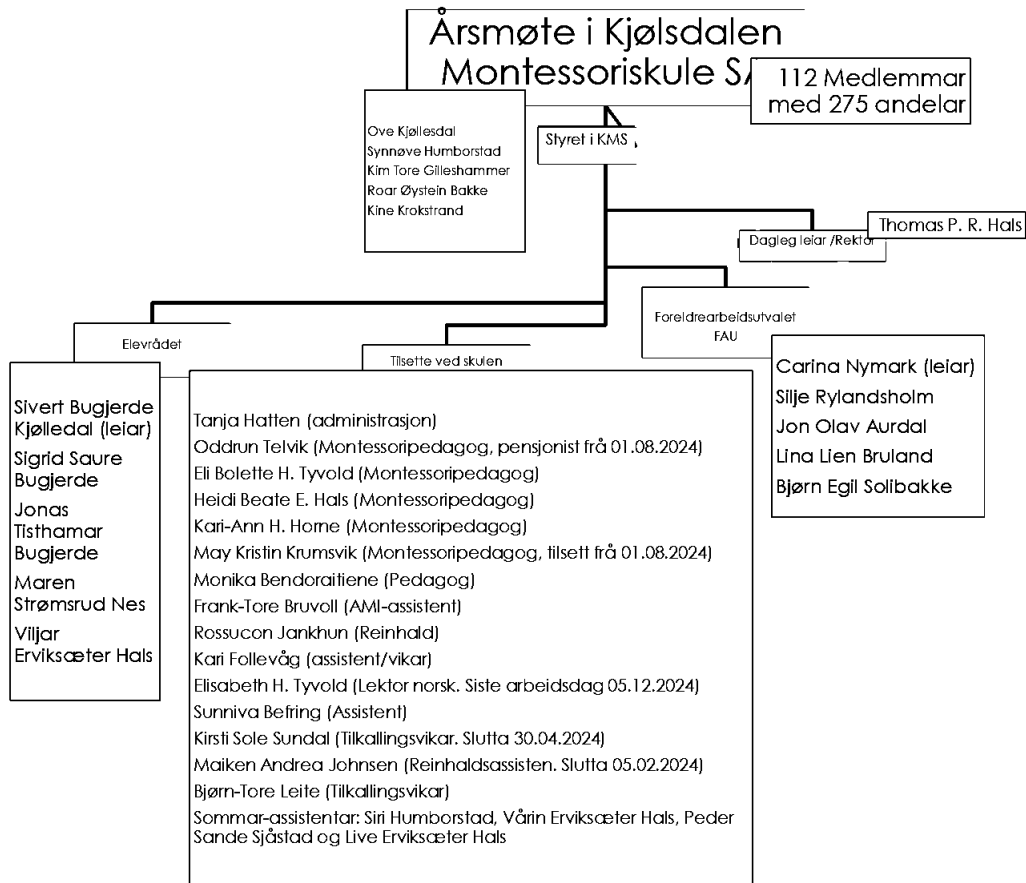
Årsmøte i Kjølsdalen Montessoriskule SA

112 Medlemmar med 275 andelar

Ove Kjøllesdal
Synnøve Humborstad
Kim Tore Gilleshammer
Roar Øystein Bakke
Kine Krokstrand

Styret i KMS

Thomas P. R. Hals

Dagleg leiar /Rektor

Foreldrearbeidsutvalet FAU

Carina Nymark (leiar)
Silje Rylandsholm
Jon Olav Aurdal
Lina Lien Bruland
Bjørn Egil Solibakke

Elevrådet

Sivert Bugjerde Kjølledal (leiar)
Sigrid Saure Bugjerde
Jonas Tisthamar Bugjerde
Maren Strømsrud Nes
Viljar Erviksæter Hals

Tilsette ved skulen

Tanja Hatten (administrasjon)
Oddrun Telvik (Montessoripedagog, pensjonist frå 01.08.2024)
Eli Bolette H. Tyvold (Montessoripedagog)
Heidi Beate E. Hals (Montessoripedagog)
Kari-Ann H. Horne (Montessoripedagog)
May Kristin Krumsvik (Montessoripedagog, tilsett frå 01.08.2024)
Monika Bendoraitiene (Pedagog)
Frank-Tore Bruvoll (AMI-assistent)
Rossucon Jankhun (Reinhald)
Kari Follevåg (assistent/vikar)
Elisabeth H. Tyvold (Lektor norsk. Siste arbeidsdag 05.12.2024)
Sunniva Befring (Assistent)
Kirsti Sole Sundal (Tilkallingsvikar. Slutta 30.04.2024)
Maiken Andrea Johnsen (Reinhaldsassisten. Slutta 05.02.2024)
Bjørn-Tore Leite (Tilkallingsvikar)
Sommar-assistentar: Siri Humborstad, Vårin Erviksæter Hals, Peder Sande Sjåstad og Live Erviksæter Hals